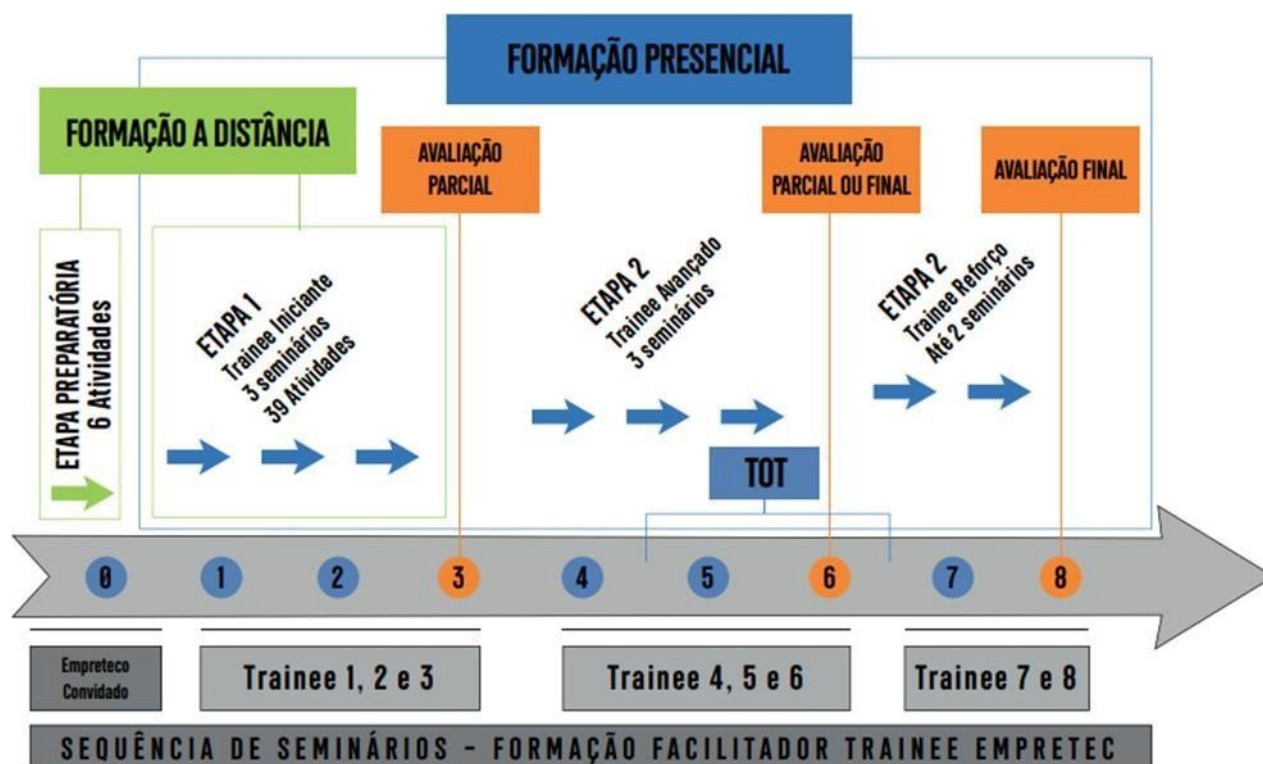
FORMAÇÃO PRESENCIAL

FORMAÇÃO A DISTÂNCIA

AVALIAÇÃO PARCIAL

AVALIAÇÃO PARCIAL OU FINAL

AVALIAÇÃO FINAL

ETAPA PREPARATÓRIA
6 Atividades

ETAPA 1
Trainee Iniciante
3 seminários
39 Atividades

ETAPA 2
Trainee Avançado
3 seminários

ETAPA 2
Trainee Reforço
Até 2 seminários

TOT

0 1 2 3 4 5 6 7 8

Empreteco Convidado

Trainee 1, 2 e 3

Trainee 4, 5 e 6

Trainee 7 e 8

SEQUÊNCIA DE SEMINÁRIOS - FORMAÇÃO FACILITADOR TRAINEE EMPRETEC